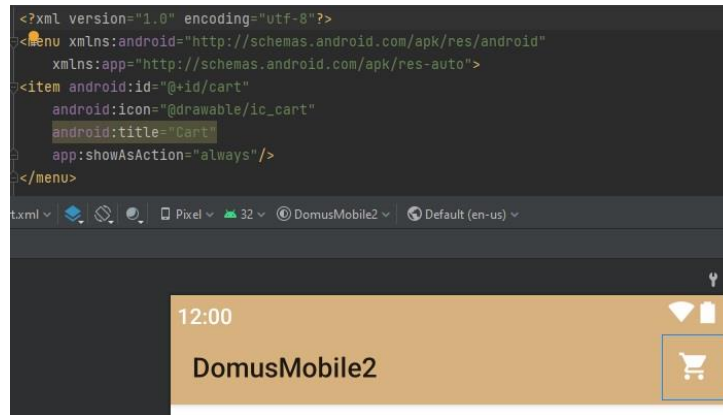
<?xml version="1.0" encoding="utf-8"?>
<menu xmlns:android="http://schemas.android.com/apk/res/android"
xmlns:app="http://schemas.android.com/apk/res-auto">
<item android:id="@+id/cart"
android:icon="@drawable/ic_cart"
android:title="Cart"
app:showAsAction="always"/>
</menu>

t.xml ∨ Pixel ∨ 32 ∨ DomusMobile2 ∨ Default (en-us) ∨

12:00

DomusMobile2